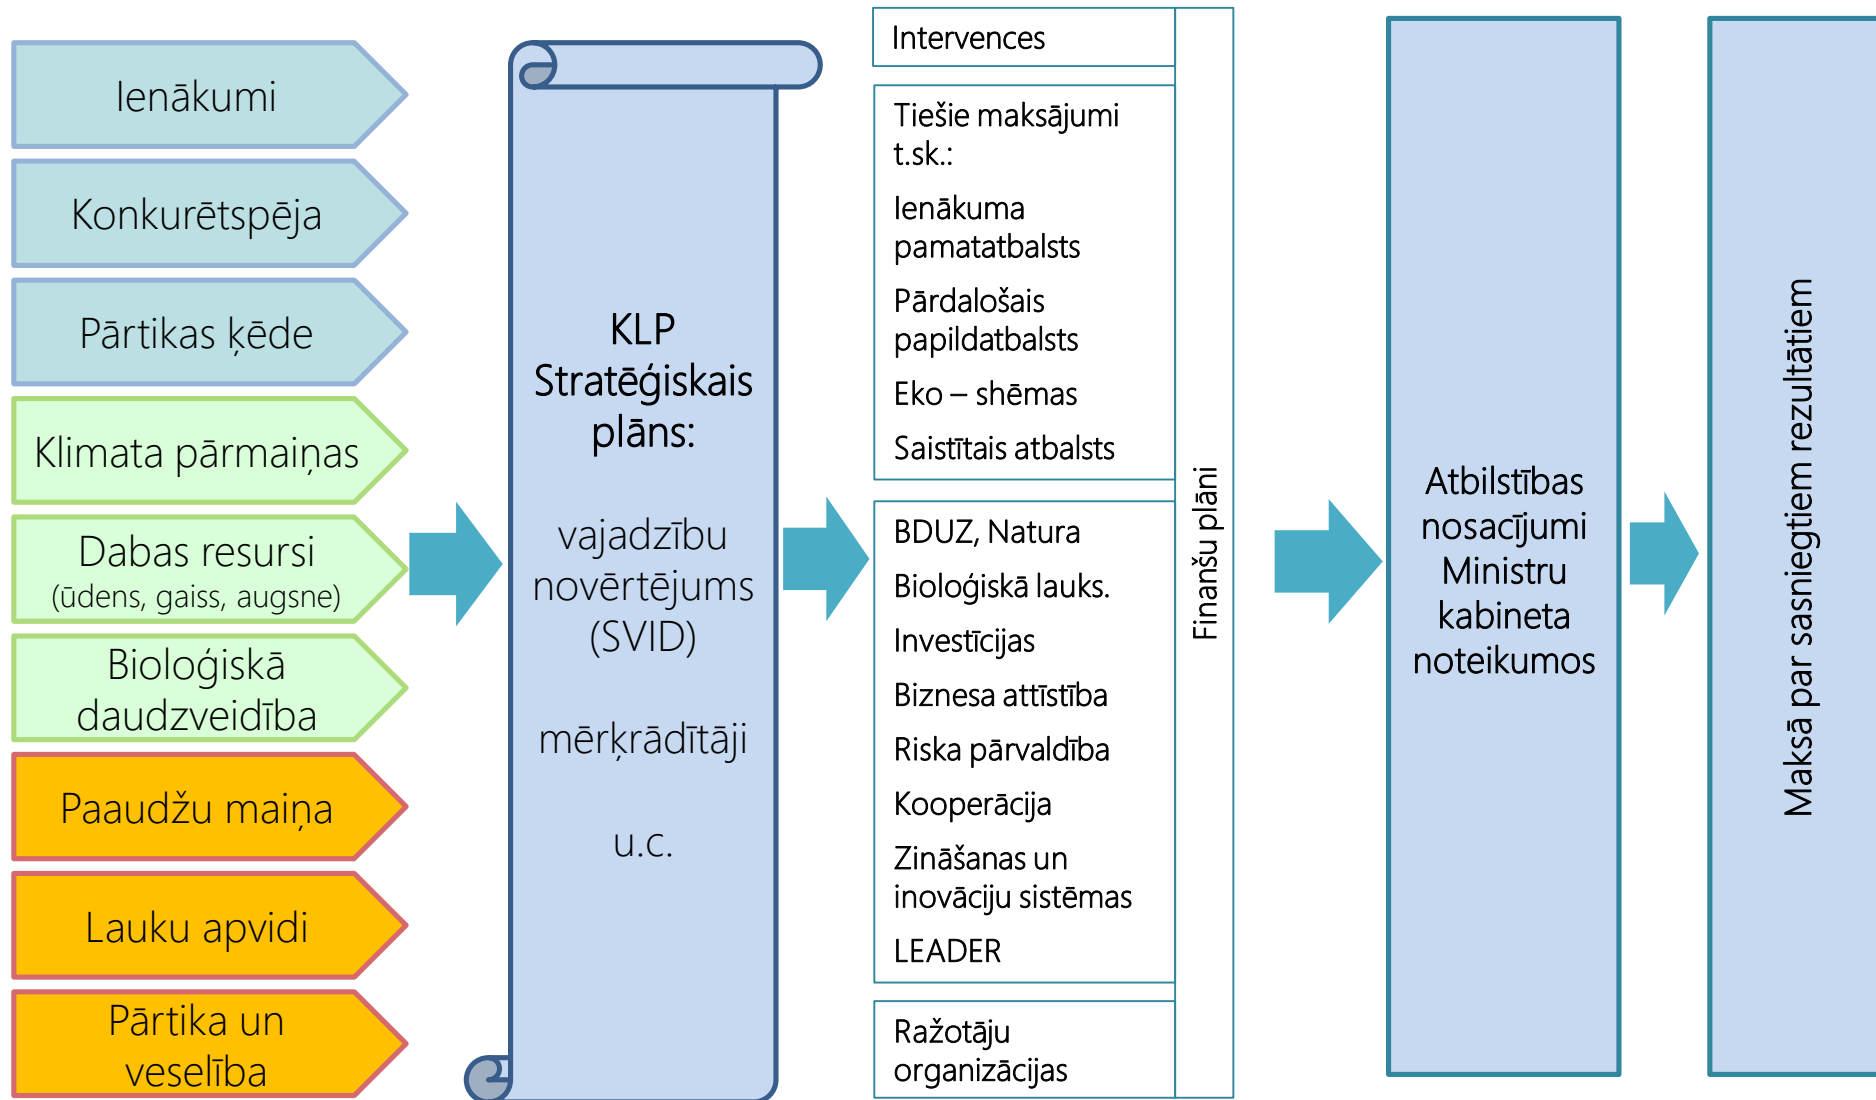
Ienākumi

Konkurētspēja

Pārtikas ķēde

Klimata pārmaiņas

Dabas resursi
(ūdens, gaiss, augsne)

Bioloģiskā daudzveidība

Paaudžu maiņa

Lauku apvidi

Pārtika un veselība

KLP Stratēģiskais plāns:

vajadzību novērtējums (SVID)

mērķrādītāji

u.c.

Intervences

Tiešie maksājumi t.sk.:

Ienākuma pamatatbalsts

Pārdalošais papildatbalsts

Eko – shēmas

Saistītais atbalsts

BDUZ, Natura

Bioloģiskā lauks.

Investīcijas

Biznesa attīstība

Riska pārvaldība

Kooperācija

Zināšanas un inovāciju sistēmas

LEADER

Ražotāju organizācijas

Finanšu plāni

Atbilstības nosacījumi Ministru kabineta noteikumos

Maksā par sasniegtiem rezultātiem